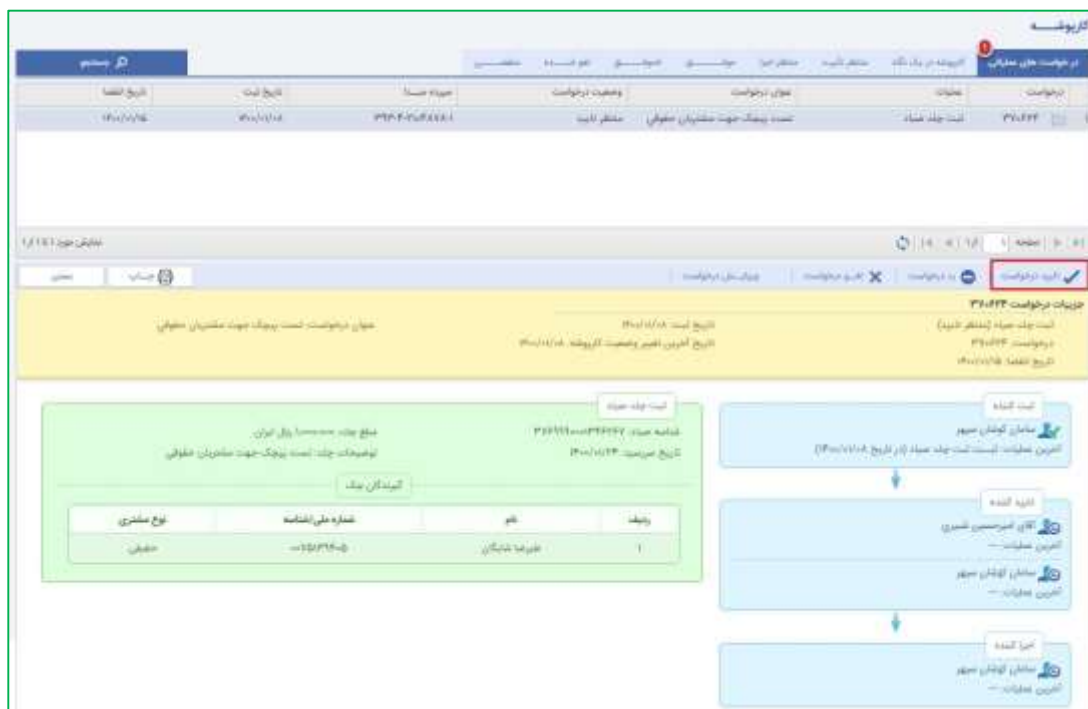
کارپوشـــه

در خواست های عملیاتی | کارپوشه در یک نگاه | منتظر تایید | منتظر اجرا | جوابـــه | اجرا شده | لغو شده | منقضـــی

جستجو

| درخواست | عملیات | عنوان درخواست | وضعیت درخواست | شناسه صیاد | تاریخ ثبت | تاریخ انقضا |
|---|---|---|---|---|---|---|
| ۳۷۰۶۴۴ | ثبت چک صیاد | تست پیامک جهت مشتریان حقوقی | منتظر تایید | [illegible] | ۱۴۰۰/۱۱/۰۸ | ۱۴۰۰/۱۱/۱۸ |

صفحه ۱ از ۱

نمایش موارد ۱ تا ۱ از ۱

تایید درخواست | رد درخواست | لغو درخواست | ویرایش درخواست

جوابیه | چاپ

جزییات درخواست ۳۷۰۶۴۴

ثبت چک صیاد (منتظر تایید)
درخواست: ۳۷۰۶۴۴
تاریخ انقضا: ۱۴۰۰/۱۱/۱۸

تاریخ ثبت: ۱۴۰۰/۱۱/۰۸
تاریخ آخرین تغییر وضعیت کارپوشه: ۱۴۰۰/۱۱/۰۸

عنوان درخواست: تست پیامک جهت مشتریان حقوقی

ثبت کننده
سامان کوشان سپهر
آخرین عملیات: ثبت ثبت چک صیاد (در تاریخ ۱۴۰۰/۱۱/۰۸)

تایید کننده
آقای امیرحسین نصیری
آخرین عملیات: ---
سامان کوشان سپهر
آخرین عملیات: ---

اجرا کننده
سامان کوشان سپهر
آخرین عملیات: ---

ثبت چک صیاد
شناسه صیاد: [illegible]
تاریخ سررسید: ۱۴۰۰/۱۱/۲۴
مبلغ چک: ۱۰۰۰۰۰۰ ریال ایران
توضیحات چک: تست پیامک جهت مشتریان حقوقی

گیرندگان چک

| ردیف | نام | شماره ملی/شناسه | نوع مشتری |
|---|---|---|---|
| ۱ | علیرضا شایگان | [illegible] | حقیقی |